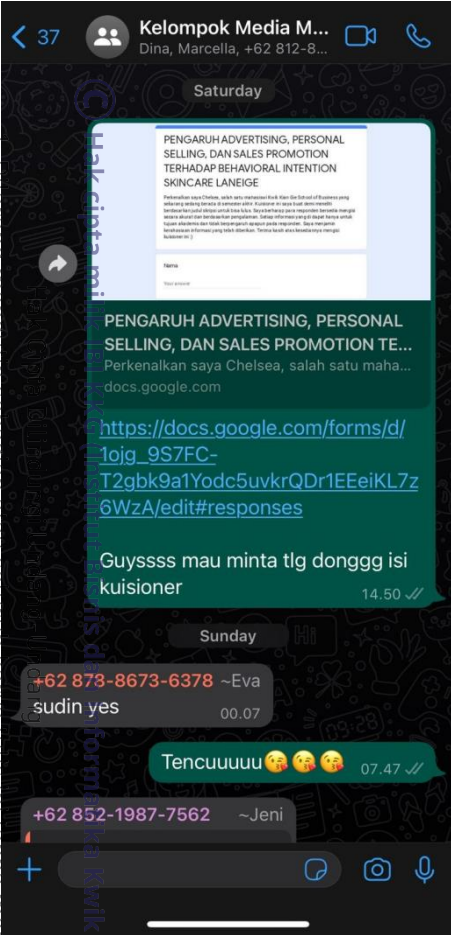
37 Kelompok Media M...
Dina, Marcella, +62 812-8...

Saturday

PENGARUH ADVERTISING, PERSONAL SELLING, DAN SALES PROMOTION TERHADAP BEHAVIORAL INTENTION SKINCARE LANEIGE

Perkenalkan saya Chelsea, salah satu mahasiswi Kwik Kian Gie School of Business yang sekarang sedang berada di semester akhir. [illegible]

Nama
Your answer

PENGARUH ADVERTISING, PERSONAL SELLING, DAN SALES PROMOTION TE...
Perkenalkan saya Chelsea, salah satu maha...
docs.google.com

https://docs.google.com/forms/d/1ojg_9S7FC-T2gbk9a1Yodc5uvkrQDr1EEeiKL7z6WzA/edit#responses

Guyssss mau minta tlg donggg isi kuisioner
14.50

Sunday

+62 878-8673-6378 ~Eva
sudin yes
00.07

Tencuuuuu😘😘😘 07.47

+62 852-1987-7562 ~Jeni

© Hak cipta milik IBI Kwik Kian Gie (Institut Bisnis dan Informatika Kwik Kian Gie)
Hak Cipta Dilindungi Undang-Undang